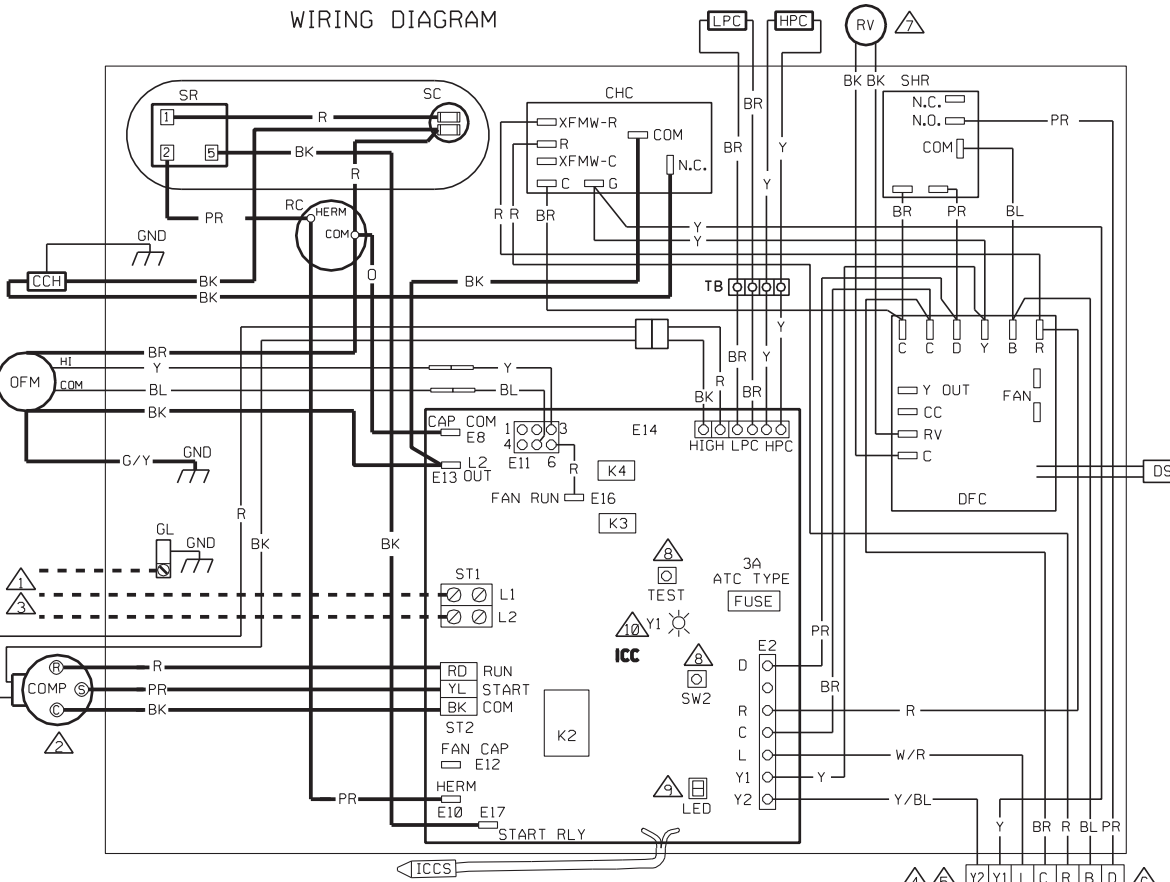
WIRING DIAGRAM

LPC HPC RV 7

SR SC
1 R
2 5 BK
PR RC HERM COM R
O
GND
CCH BK
BK BK

CHC
XFMW-R
R COM
XFMW-C
C G N.C.
R R BR
BR Y
BR Y
Y

BK BK SHR
N.C.
N.O. PR
COM
BR PR BL
Y
Y
TB

C C D Y B R
Y OUT
CC FAN
RV
C
DFC
DS

HI BR
OFM Y Y
COM BL BL
BK
G/Y GND

BR Y
R BR
BK
HIGH LPC HPC
BR Y

CAP COM E8
L2 E13 OUT
1 3
4 6
E11
R
E14
K4
FAN RUN E16
K3

GL GND
R BK BK
1
3
ST1 L1
L2

8 TEST
3A ATC TYPE
FUSE
10 Y1
ICC
8 SW2

COMP R S C
2
R RD RUN
PR YL START
BK BK COM
ST2
FAN CAP E12
K2
PR HERM E10
E17 START RLY
9 LED
ICCS

E2
D
R
C
L
Y1
Y2
PR
BR
R
W/R
Y
Y/BL
Y BR R BL PR
Y2 Y1 L C R B D